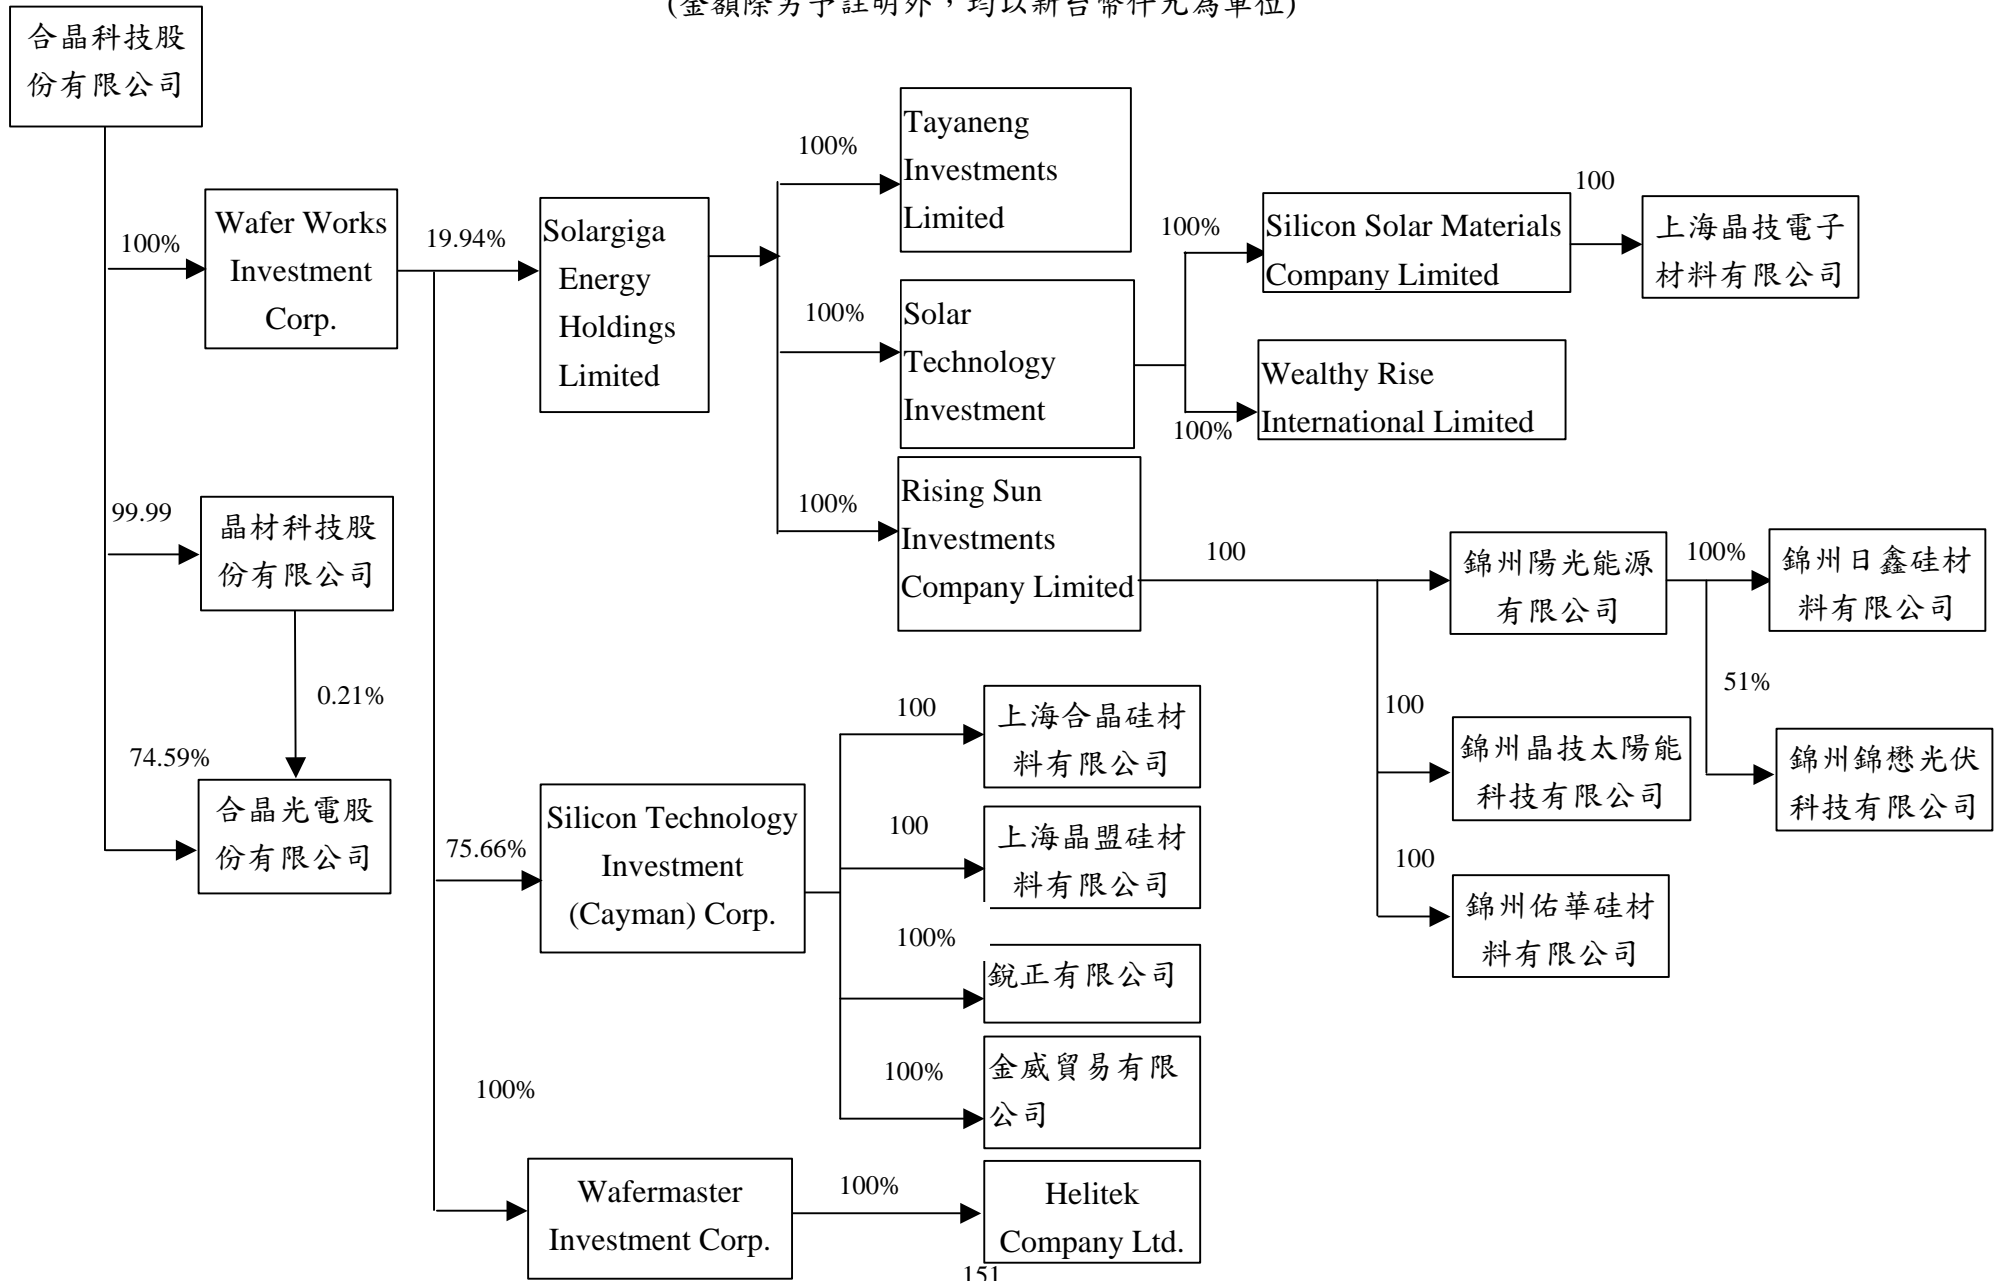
(金額除另予註明外，均以新台幣仟元為單位)

合晶科技股份有限公司

100%

Wafer Works Investment Corp.

19.94%

Solargiga Energy Holdings Limited

100%

Tayaneng Investments Limited

100%

Solar Technology Investment

100%

Silicon Solar Materials Company Limited

100

上海晶技電子材料有限公司

Wealthy Rise International Limited

100%

100%

Rising Sun Investments Company Limited

100

錦州陽光能源有限公司

100%

錦州日鑫硅材料有限公司

51%

錦州錦懋光伏科技有限公司

100

錦州晶技太陽能科技有限公司

100

錦州佑華硅材料有限公司

99.99

晶材科技股份有限公司

0.21%

74.59%

合晶光電股份有限公司

75.66%

Silicon Technology Investment (Cayman) Corp.

100

上海合晶硅材料有限公司

100

上海晶盟硅材料有限公司

100%

銳正有限公司

100%

金威貿易有限公司

100%

Wafermaster Investment Corp.

100%

Helitek Company Ltd.

151